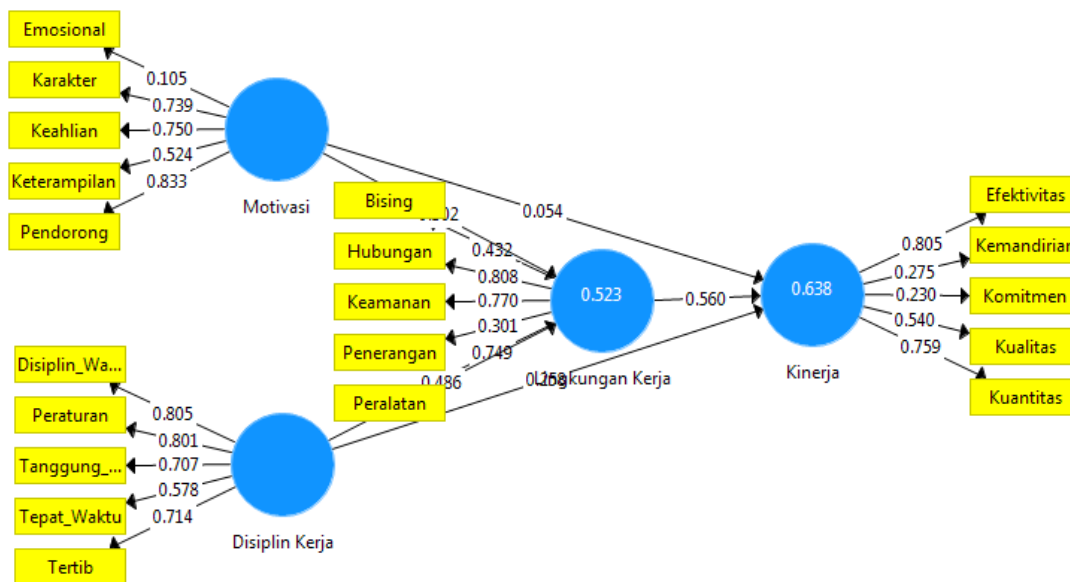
Emosional
Karakter
Keahlian
Keterampilan
Pendorong
0.105
0.739
0.750
0.524
0.833
Motivasi
Bising
0.202
0.432
0.054
Hubungan
0.808
Keamanan
0.770
0.301
Penerangan
0.749
0.486
Peralatan
0.523
0.560
0.638
Lingkungan Kerja
0.258
Kinerja
Efektivitas
Kemandirian
Komitmen
Kualitas
Kuantitas
0.805
0.275
0.230
0.540
0.759
Disiplin_Wa...
Peraturan
Tanggung_...
Tepat_Waktu
Tertib
0.805
0.801
0.707
0.578
0.714
Disiplin Kerja